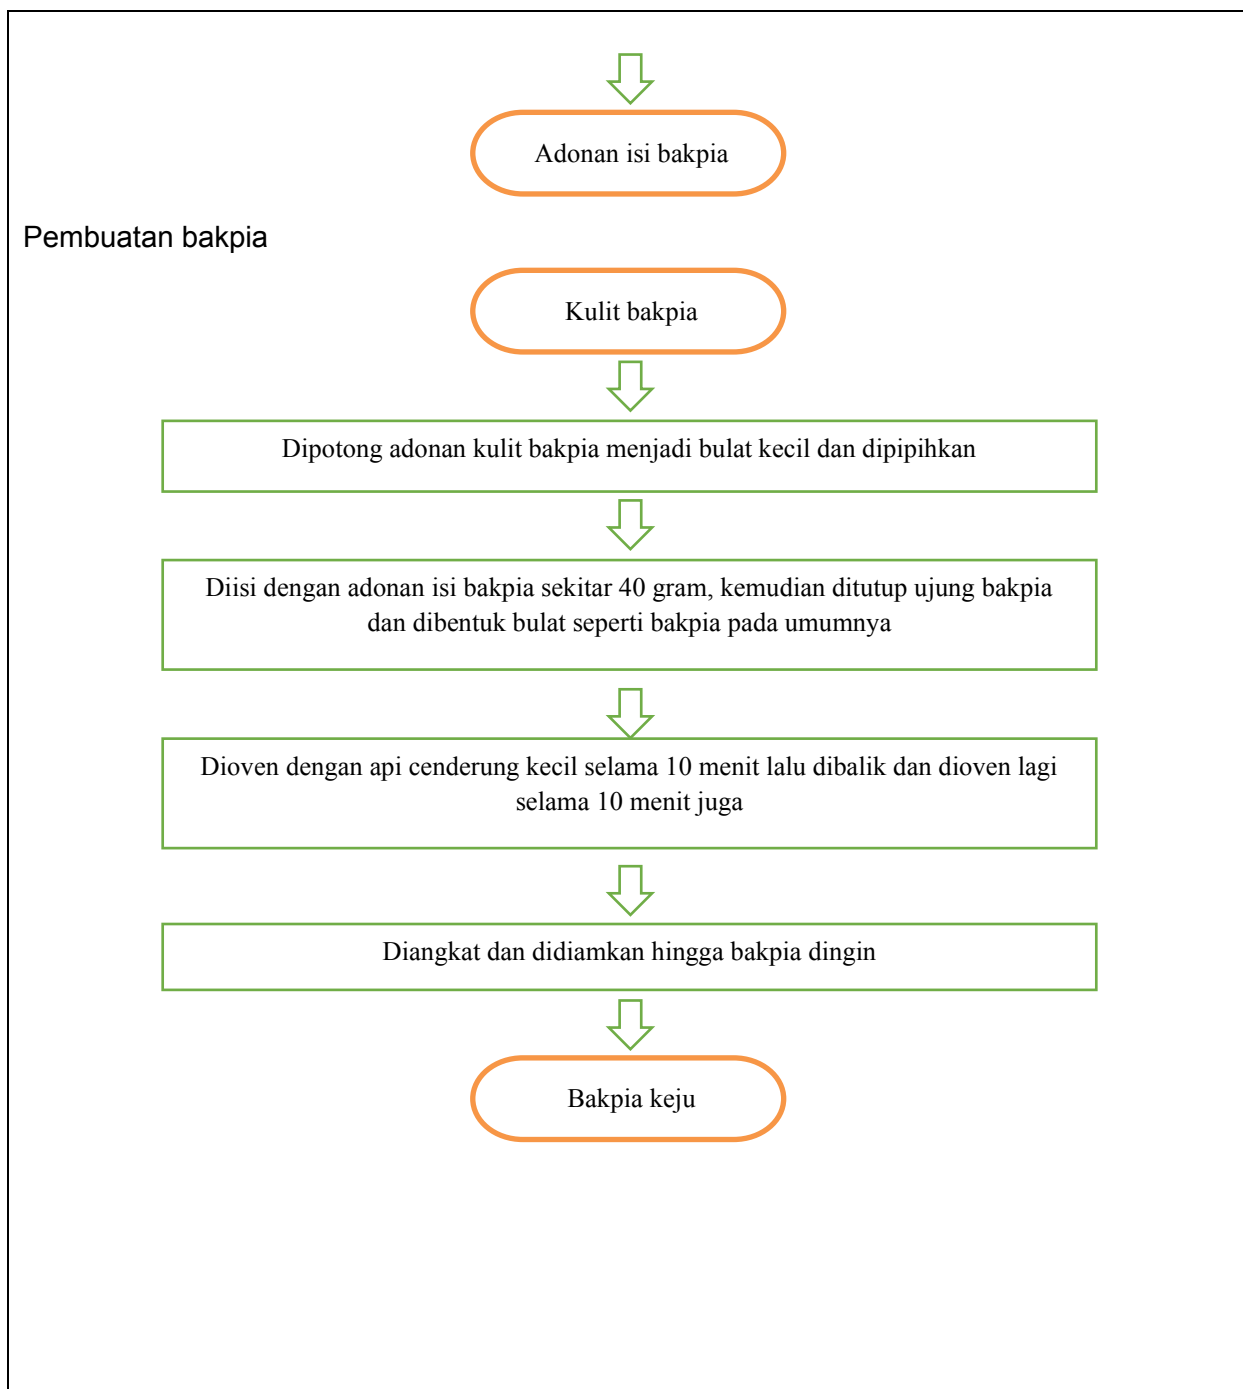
Adonan isi bakpia

Pembuatan bakpia

Kulit bakpia

Dipotong adonan kulit bakpia menjadi bulat kecil dan dipipihkan

Diisi dengan adonan isi bakpia sekitar 40 gram, kemudian ditutup ujung bakpia dan dibentuk bulat seperti bakpia pada umumnya

Dioven dengan api cenderung kecil selama 10 menit lalu dibalik dan dioven lagi selama 10 menit juga

Diangkat dan didiamkan hingga bakpia dingin

Bakpia keju